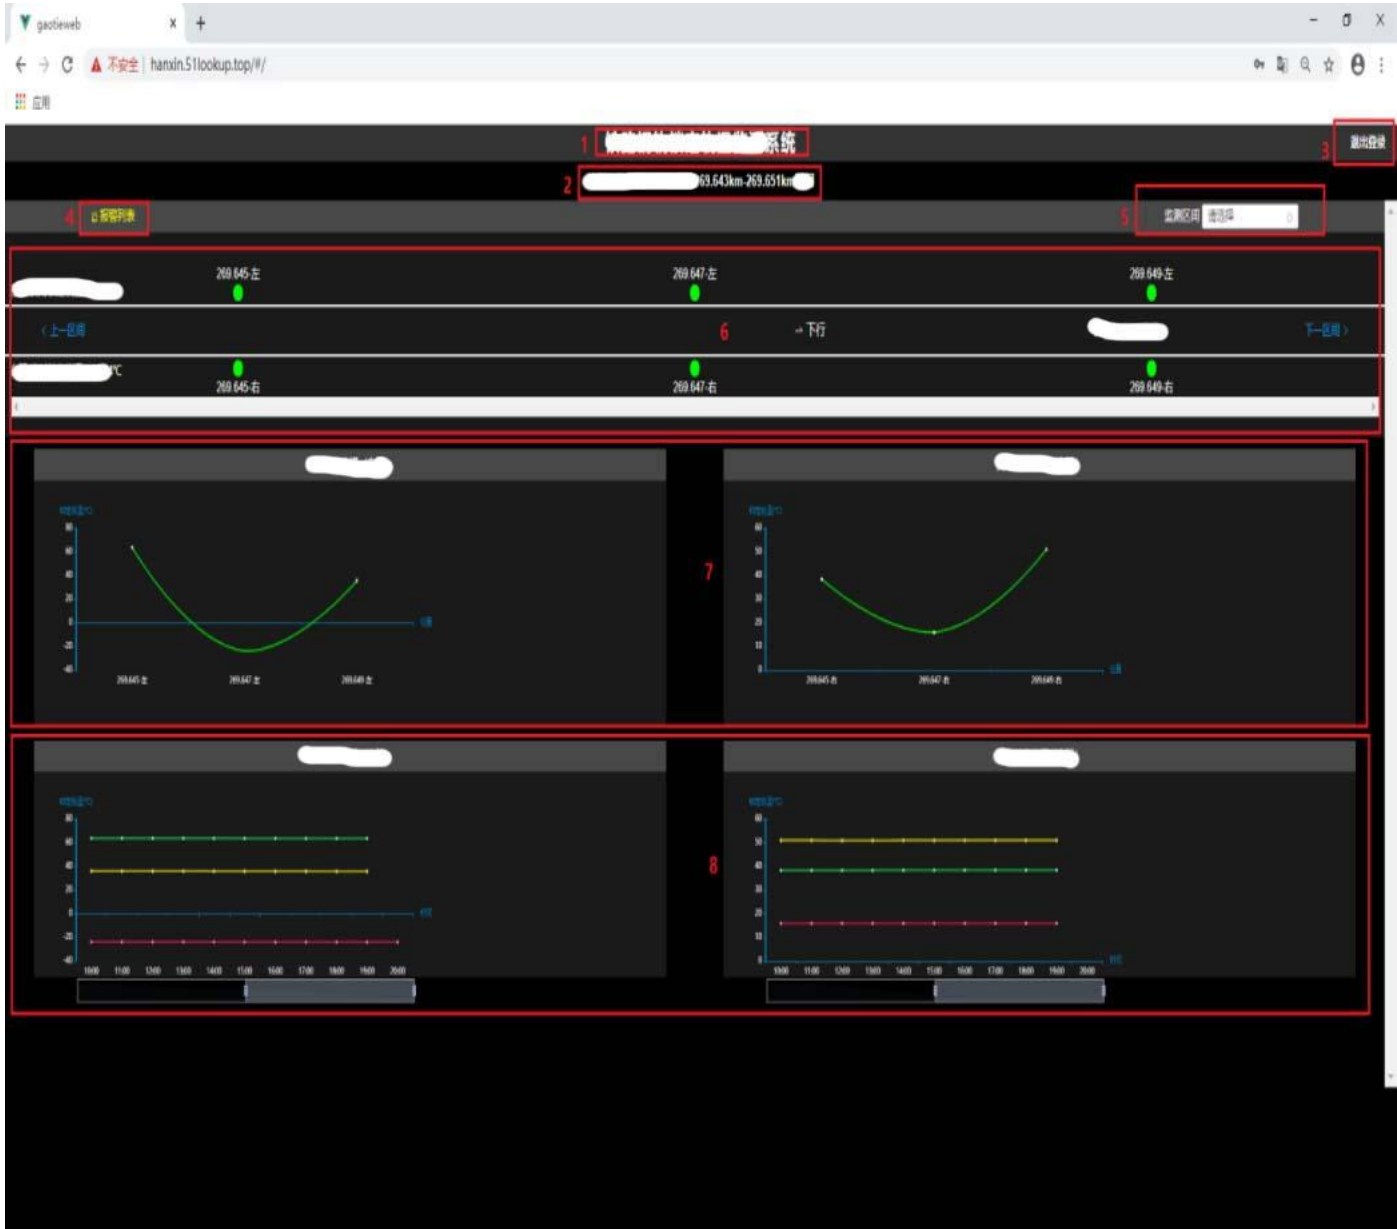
gaotieweb
不安全 | hanxin.51lookup.top/#/
应用
1 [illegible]系统
3 退出登录
2 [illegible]69.643km-269.651km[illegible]
4 报警列表
5 监测区间 请选择
269.645-左 269.647-左 269.649-左
‹ 上一区间 6 → 下行 下一区间 ›
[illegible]℃
269.645-右 269.647-右 269.649-右
7
8
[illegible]
80 60 40 20 0 -20 -40
269.645-左 269.647-左 269.649-左
60 50 40 30 20 10 0
269.645-右 269.647-右 269.649-右
10:00 11:00 12:00 13:00 14:00 15:00 16:00 17:00 18:00 19:00 20:00
10:00 11:00 12:00 13:00 14:00 15:00 16:00 17:00 18:00 19:00 20:00